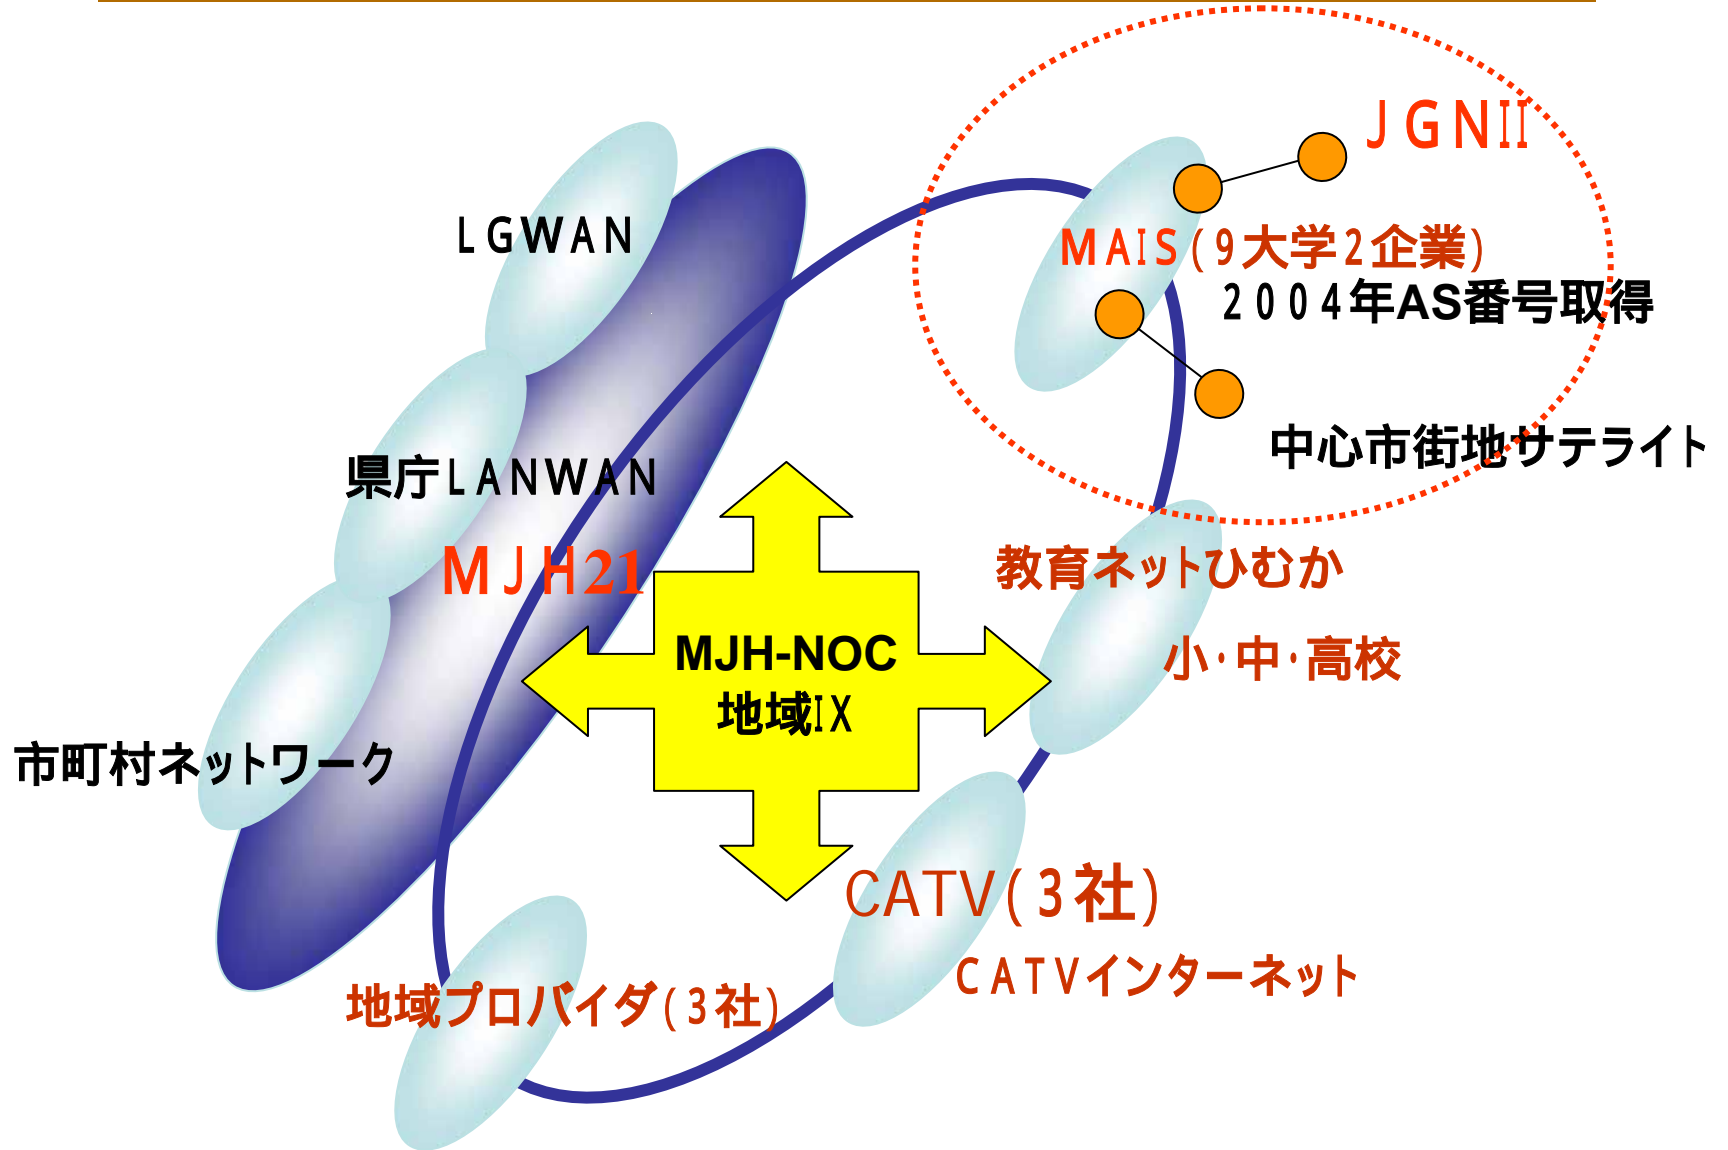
JGNII

MAIS(9大学2企業)

2004年AS番号取得

中心市街地サテライト

LGWAN

県庁LANWAN

MJH21

MJH-NOC
地域IX

教育ネットひむか

小·中·高校

市町村ネットワーク

CATV(3社)

CATVインターネット

地域プロバイダ(3社)